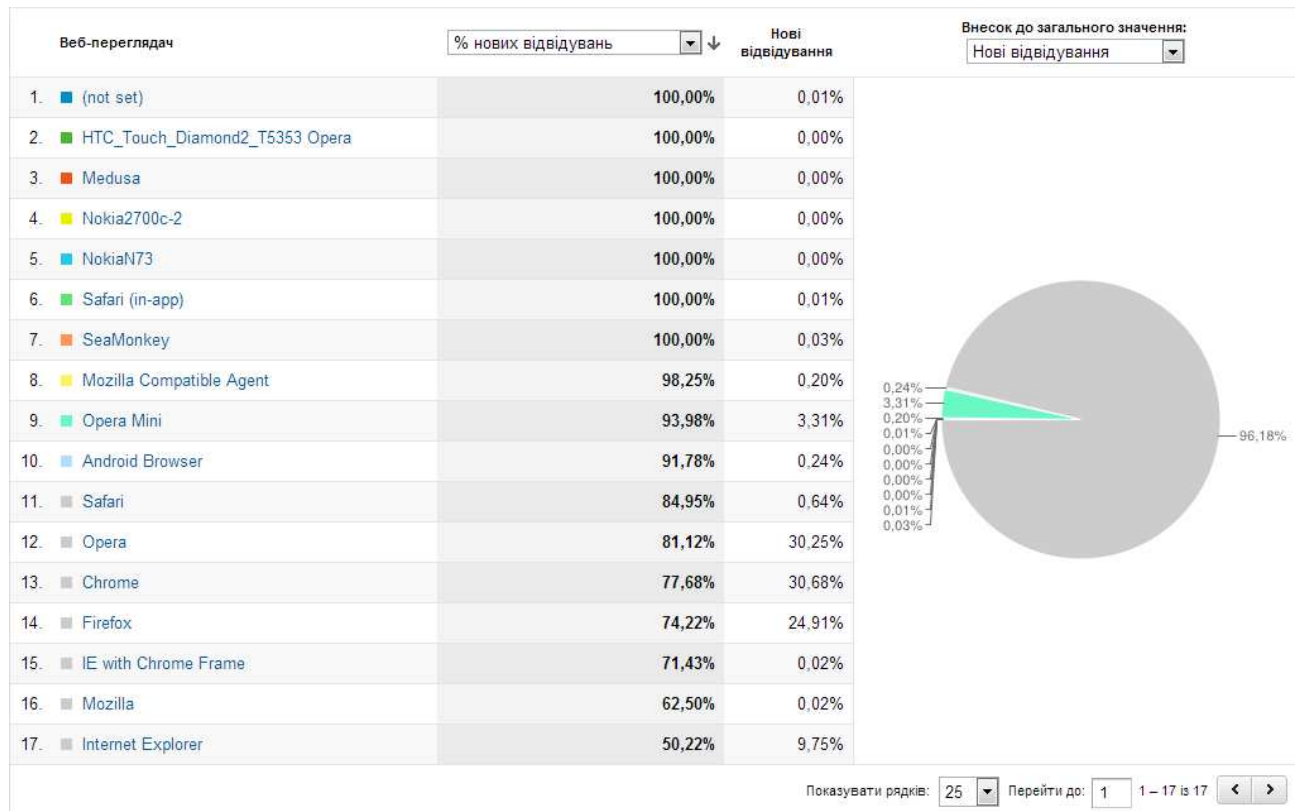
| | Веб-переглядач | % нових відвідувань | Нові відвідування |
|---|---|---|---|
| 1. | (not set) | 100,00% | 0,01% |
| 2. | HTC_Touch_Diamond2_T5353 Opera | 100,00% | 0,00% |
| 3. | Medusa | 100,00% | 0,00% |
| 4. | Nokia2700c-2 | 100,00% | 0,00% |
| 5. | NokiaN73 | 100,00% | 0,00% |
| 6. | Safari (in-app) | 100,00% | 0,01% |
| 7. | SeaMonkey | 100,00% | 0,03% |
| 8. | Mozilla Compatible Agent | 98,25% | 0,20% |
| 9. | Opera Mini | 93,98% | 3,31% |
| 10. | Android Browser | 91,78% | 0,24% |
| 11. | Safari | 84,95% | 0,64% |
| 12. | Opera | 81,12% | 30,25% |
| 13. | Chrome | 77,68% | 30,68% |
| 14. | Firefox | 74,22% | 24,91% |
| 15. | IE with Chrome Frame | 71,43% | 0,02% |
| 16. | Mozilla | 62,50% | 0,02% |
| 17. | Internet Explorer | 50,22% | 9,75% |

Внесок до загального значення:
Нові відвідування

0,24%
3,31%
0,20%
0,01%
0,00%
0,00%
0,00%
0,00%
0,01%
0,03%
96,18%

Показувати рядків: 25 Перейти до: 1 1 – 17 із 17 < >